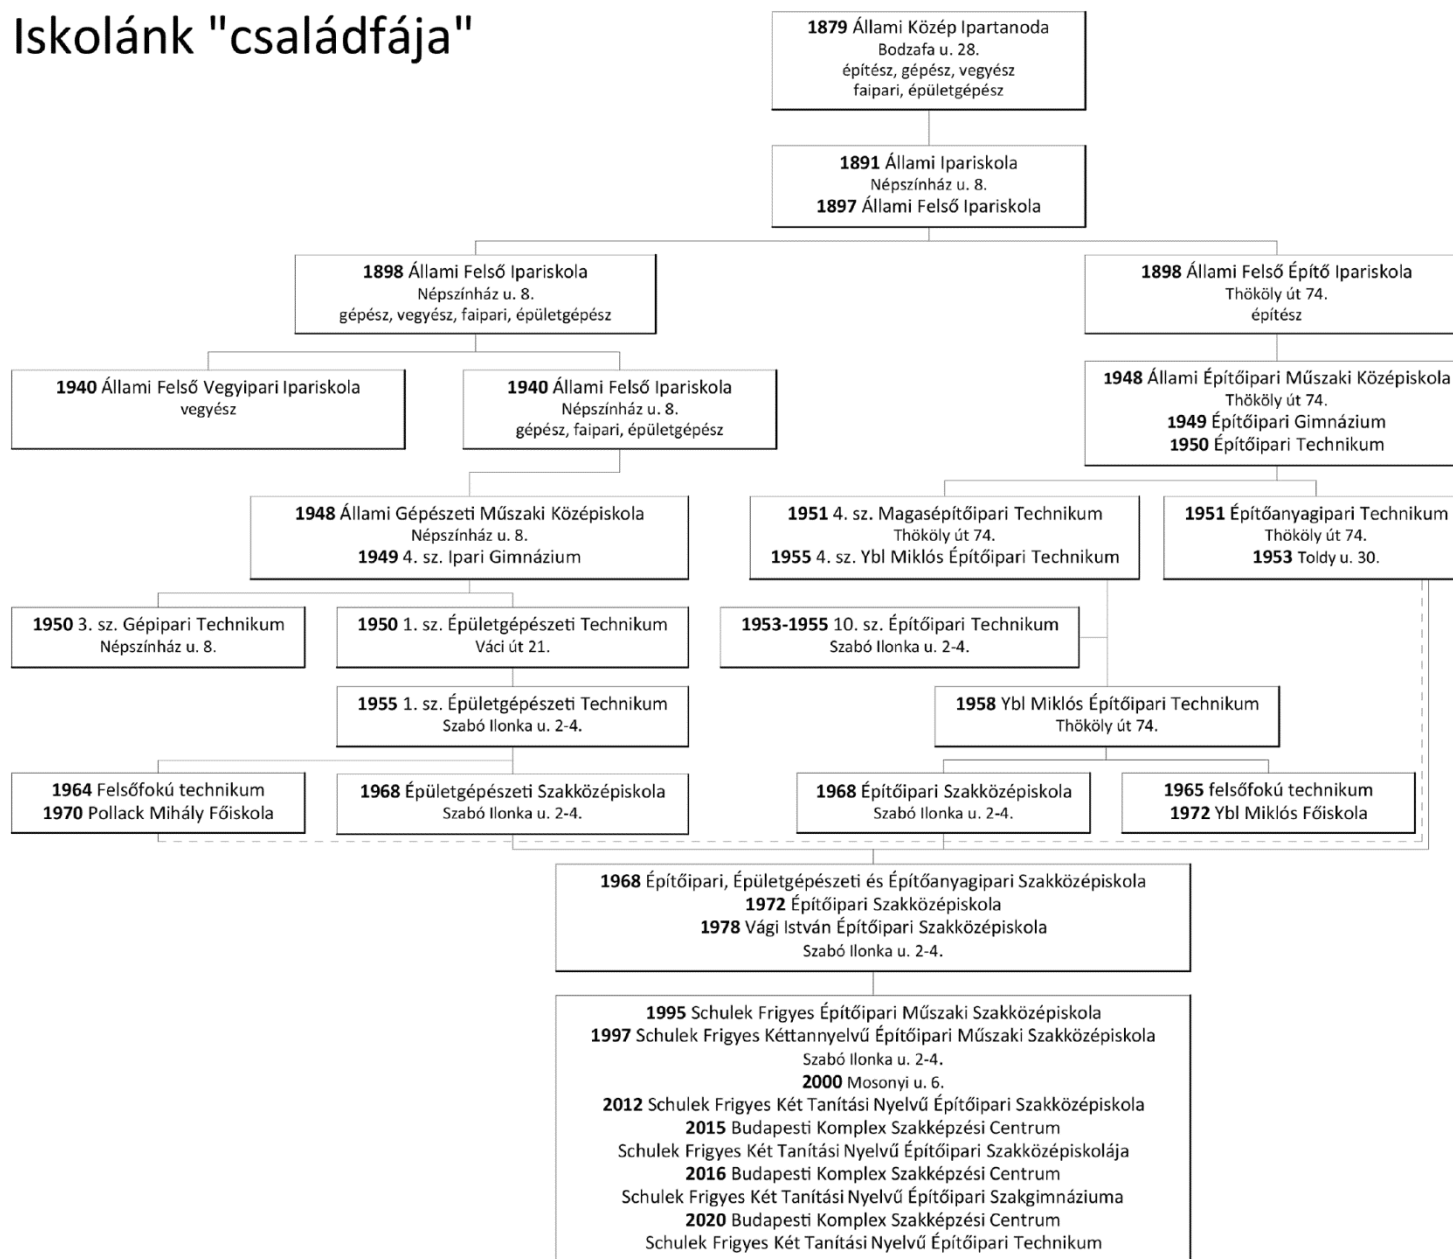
Iskolánk "családfája"

**1879** Állami Közép Ipartanoda
Bodzafa u. 28.
építész, gépész, vegyész
faipari, épületgépész

**1891** Állami Ipariskola
Népszínház u. 8.
**1897** Állami Felső Ipariskola

**1898** Állami Felső Ipariskola
Népszínház u. 8.
gépész, vegyész, faipari, épületgépész

**1898** Állami Felső Építő Ipariskola
Thököly út 74.
építész

**1940** Állami Felső Vegyipari Ipariskola
vegyész

**1940** Állami Felső Ipariskola
Népszínház u. 8.
gépész, faipari, épületgépész

**1948** Állami Építőipari Műszaki Középiskola
Thököly út 74.
**1949** Építőipari Gimnázium
**1950** Építőipari Technikum

**1948** Állami Gépészeti Műszaki Középiskola
Népszínház u. 8.
**1949** 4. sz. Ipari Gimnázium

**1951** 4. sz. Magasépítőipari Technikum
Thököly út 74.
**1955** 4. sz. Ybl Miklós Építőipari Technikum

**1951** Építőanyagipari Technikum
Thököly út 74.
**1953** Toldy u. 30.

**1950** 3. sz. Gépipari Technikum
Népszínház u. 8.

**1950** 1. sz. Épületgépészeti Technikum
Váci út 21.

**1953-1955** 10. sz. Építőipari Technikum
Szabó Ilonka u. 2-4.

**1955** 1. sz. Épületgépészeti Technikum
Szabó Ilonka u. 2-4.

**1958** Ybl Miklós Építőipari Technikum
Thököly út 74.

**1964** Felsőfokú technikum
**1970** Pollack Mihály Főiskola

**1968** Épületgépészeti Szakközépiskola
Szabó Ilonka u. 2-4.

**1968** Építőipari Szakközépiskola
Szabó Ilonka u. 2-4.

**1965** felsőfokú technikum
**1972** Ybl Miklós Főiskola

**1968** Építőipari, Épületgépészeti és Építőanyagipari Szakközépiskola
**1972** Építőipari Szakközépiskola
**1978** Vági István Építőipari Szakközépiskola
Szabó Ilonka u. 2-4.

**1995** Schulek Frigyes Építőipari Műszaki Szakközépiskola
**1997** Schulek Frigyes Kéttannyelvű Építőipari Műszaki Szakközépiskola
Szabó Ilonka u. 2-4.
**2000** Mosonyi u. 6.
**2012** Schulek Frigyes Két Tanítási Nyelvű Építőipari Szakközépiskola
**2015** Budapesti Komplex Szakképzési Centrum
Schulek Frigyes Két Tanítási Nyelvű Építőipari Szakközépiskolája
**2016** Budapesti Komplex Szakképzési Centrum
Schulek Frigyes Két Tanítási Nyelvű Építőipari Szakgimnáziuma
**2020** Budapesti Komplex Szakképzési Centrum
Schulek Frigyes Két Tanítási Nyelvű Építőipari Technikum